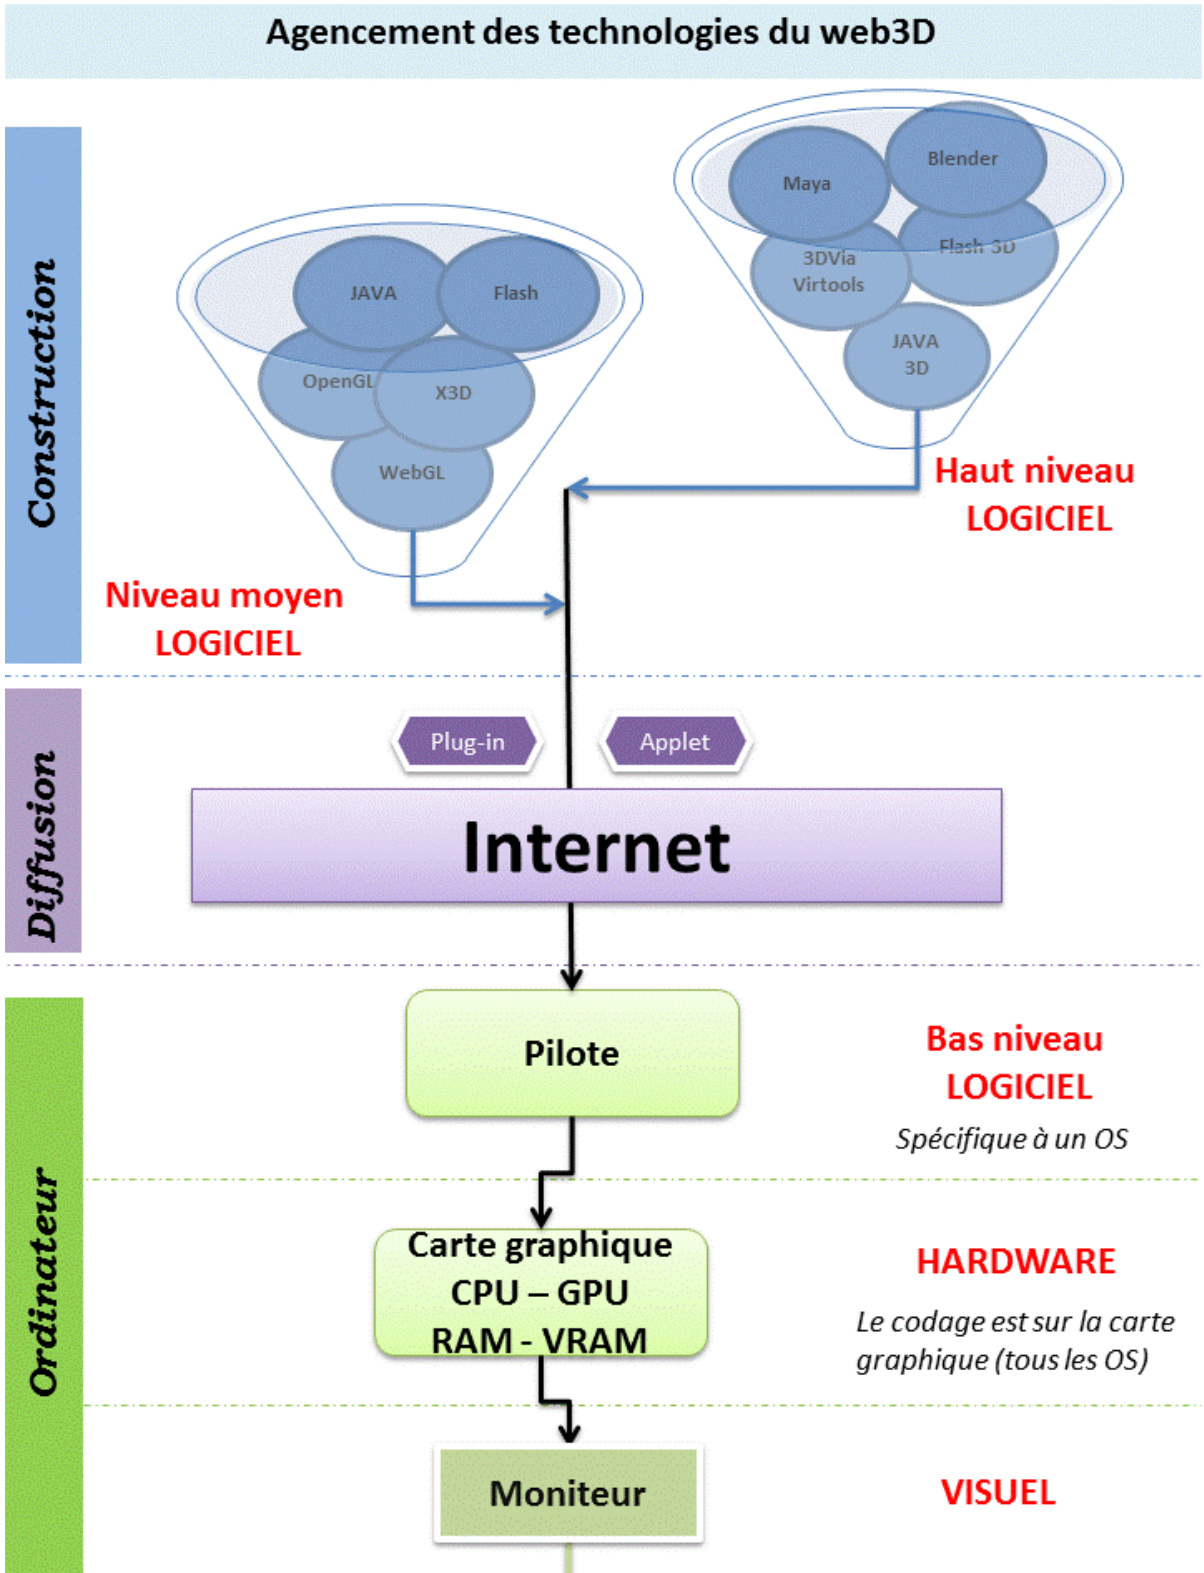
Agencement des technologies du web3D

Construction

JAVA
Flash
OpenGL
X3D
WebGL

Niveau moyen
LOGICIEL

Maya
Blender
3DVia
Virtools
Flash 3D
JAVA
3D

Haut niveau
LOGICIEL

Diffusion

Plug-in
Applet

Internet

Ordinateur

Pilote

Bas niveau
LOGICIEL
Spécifique à un OS

Carte graphique
CPU – GPU
RAM - VRAM

HARDWARE
Le codage est sur la carte graphique (tous les OS)

Moniteur

VISUEL